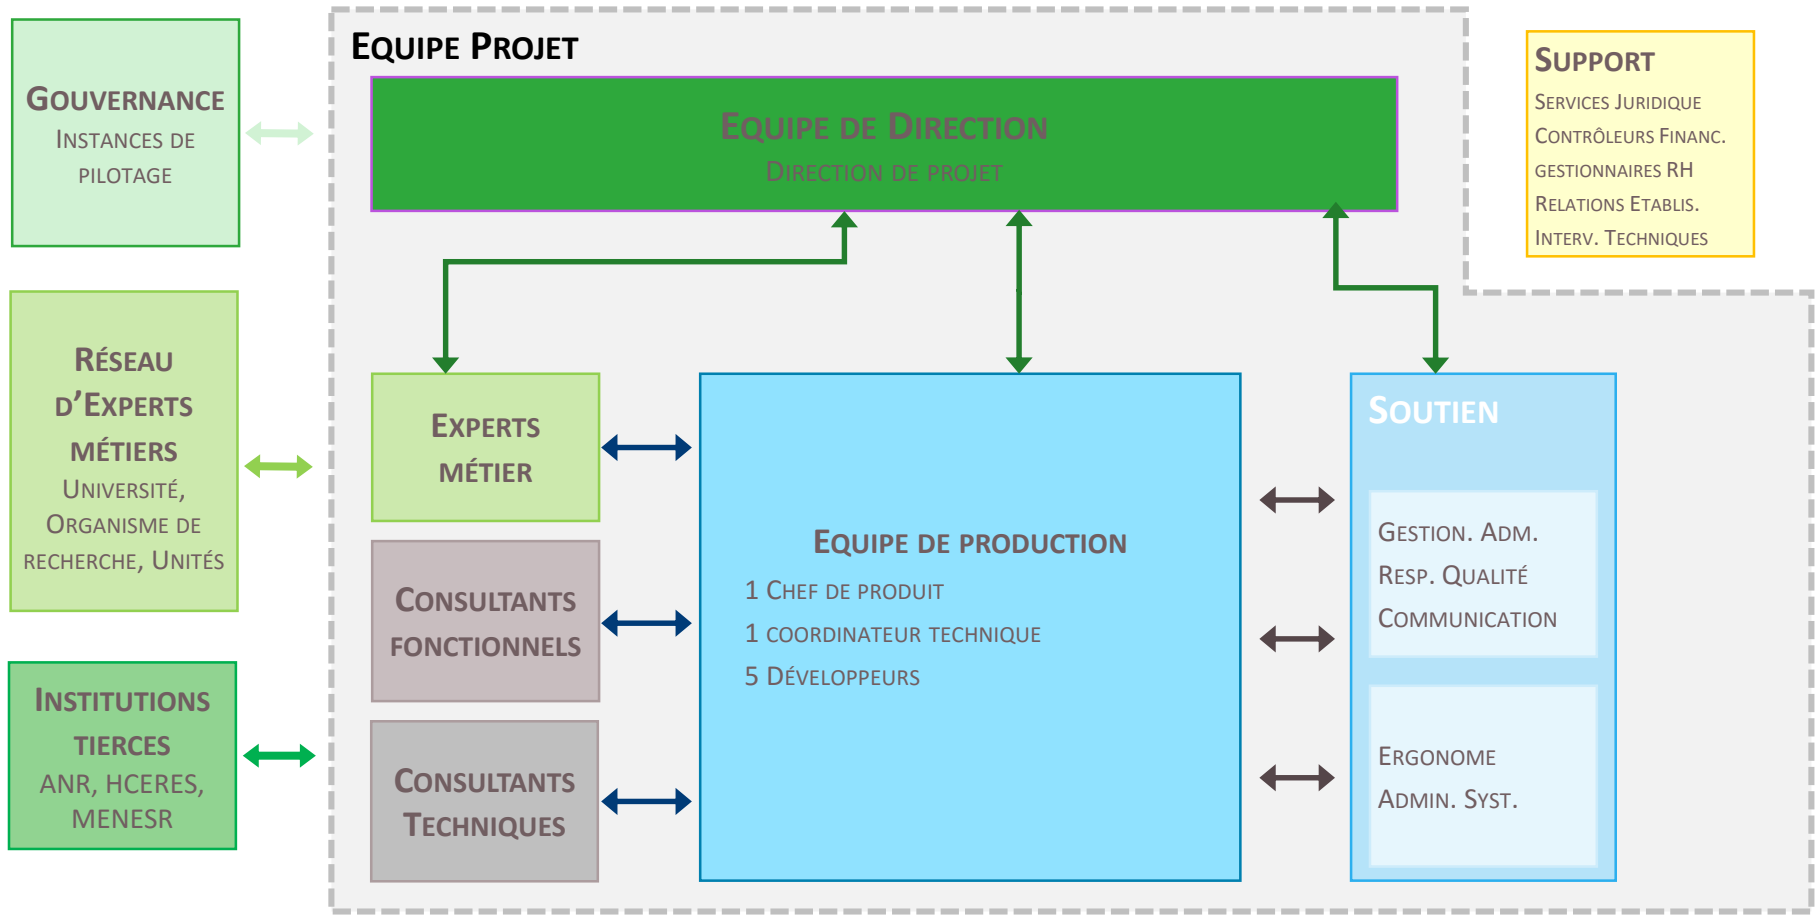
Gouvernance
Instances de pilotage

Equipe Projet

Equipe de Direction
Direction de projet

Support
Services Juridique
Contrôleurs Financ.
gestionnaires RH
Relations Etablis.
Interv. Techniques

Réseau d'Experts métiers
Université, Organisme de recherche, Unités

Experts métier

Consultants fonctionnels

Consultants Techniques

Equipe de production
1 Chef de produit
1 coordinateur technique
5 Développeurs

Soutien
Gestion. Adm.
Resp. Qualité
Communication

Ergonome
Admin. Syst.

Institutions tierces
ANR, HCERES, MENESR